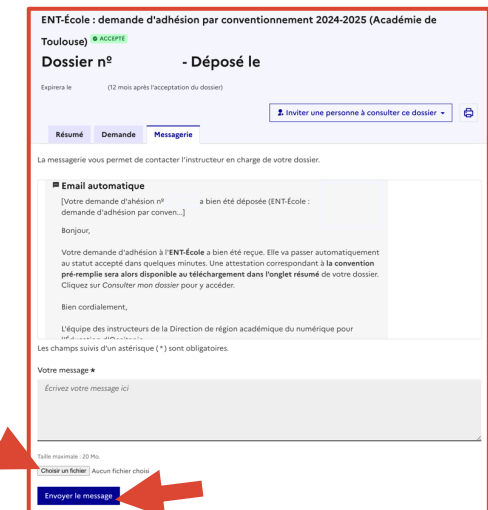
ENT-École : demande d'adhésion par conventionnement 2024-2025 (Académie de Toulouse) ACCEPTÉ

Dossier nº - Déposé le

Expirera le (12 mois après l'acceptation du dossier)

Inviter une personne à consulter ce dossier

Résumé Demande Messagerie

La messagerie vous permet de contacter l'instructeur en charge de votre dossier.

Email automatique

[Votre demande d'ahésion nº a bien été déposée (ENT-École : demande d'adhésion par conven...]

Bonjour,

Votre demande d'adhésion à l'ENT-École a bien été reçue. Elle va passer automatiquement au statut accepté dans quelques minutes. Une attestation correspondant à la convention pré-remplie sera alors disponible au téléchargement dans l'onglet résumé de votre dossier. Cliquez sur Consulter mon dossier pour y accéder.

Bien cordialement,

L'équipe des instructeurs de la Direction de région académique du numérique pour l'Éducation d'Occitanie

Les champs suivis d'un astérisque ( * ) sont obligatoires.

Votre message *

Écrivez votre message ici

Taille maximale : 20 Mo.

Choisir un fichier Aucun fichier choisi

Envoyer le message